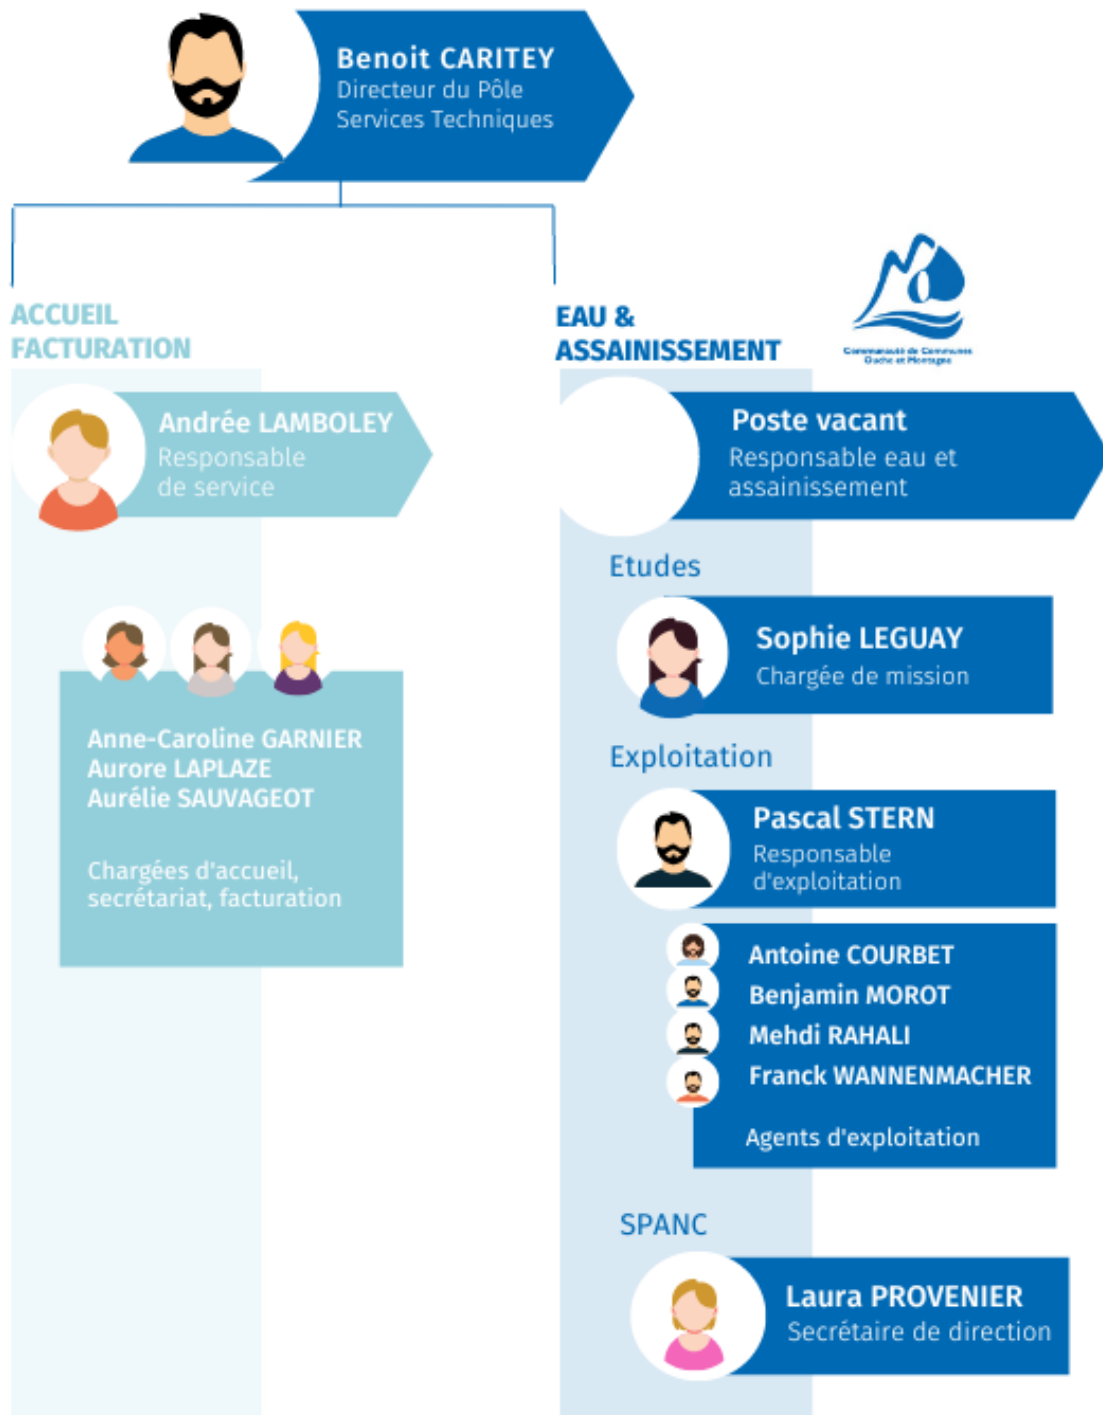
Benoit CARITEY
Directeur du Pôle
Services Techniques

ACCUEIL
FACTURATION

EAU &
ASSAINISSEMENT

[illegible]

Andrée LAMBOLEY
Responsable
de service

Poste vacant
Responsable eau et
assainissement

Etudes

Sophie LEGUAY
Chargée de mission

Anne-Caroline GARNIER
Aurore LAPLAZE
Aurélie SAUVAGEOT

Chargées d'accueil,
secrétariat, facturation

Exploitation

Pascal STERN
Responsable
d'exploitation

Antoine COURBET
Benjamin MOROT
Mehdi RAHALI
Franck WANNENMACHER

Agents d'exploitation

SPANC

Laura PROVENIER
Secrétaire de direction